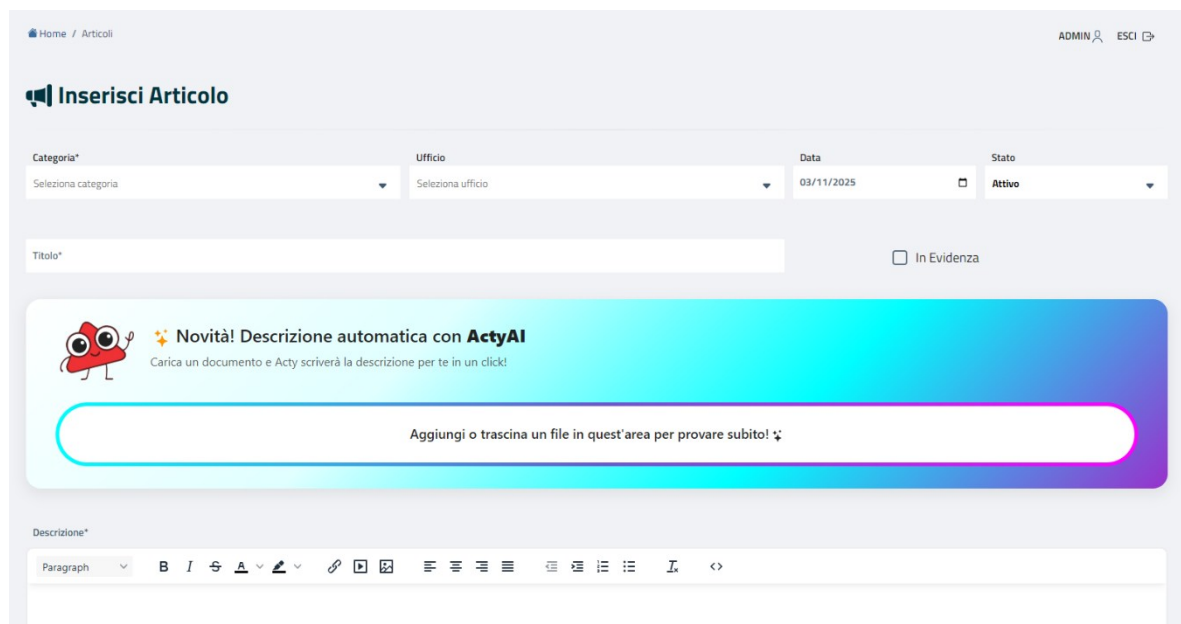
Home / Articoli

ADMIN ESCI

Inserisci Articolo

Categoria*
Seleziona categoria

Ufficio
Seleziona ufficio

Data
03/11/2025

Stato
Attivo

Titolo*

In Evidenza

Novità! Descrizione automatica con ActyAI
Carica un documento e Acty scriverà la descrizione per te in un click!

Aggiungi o trascina un file in quest'area per provare subito!

Descrizione*

Paragraph B I